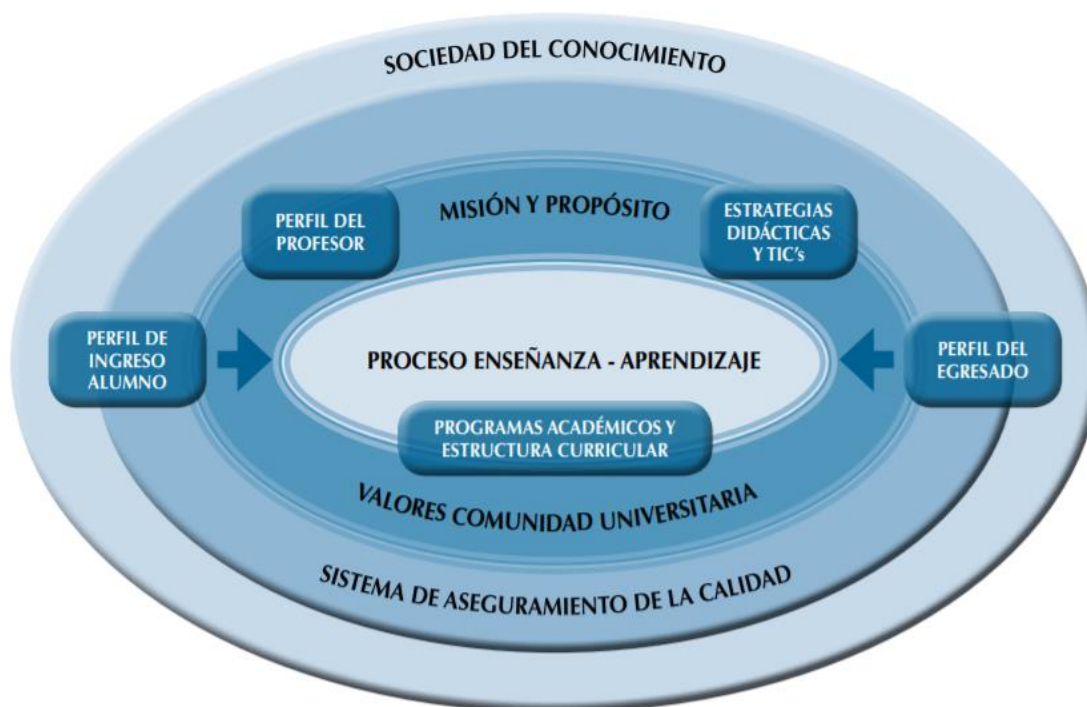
SOCIEDAD DEL CONOCIMIENTO

PERFIL DEL PROFESOR

MISIÓN Y PROPÓSITO

ESTRATEGIAS DIDÁCTICAS Y TIC's

PERFIL DE INGRESO ALUMNO

PROCESO ENSEÑANZA - APRENDIZAJE

PERFIL DEL EGRESADO

PROGRAMAS ACADÉMICOS Y ESTRUCTURA CURRICULAR

VALORES COMUNIDAD UNIVERSITARIA

SISTEMA DE ASEGURAMIENTO DE LA CALIDAD